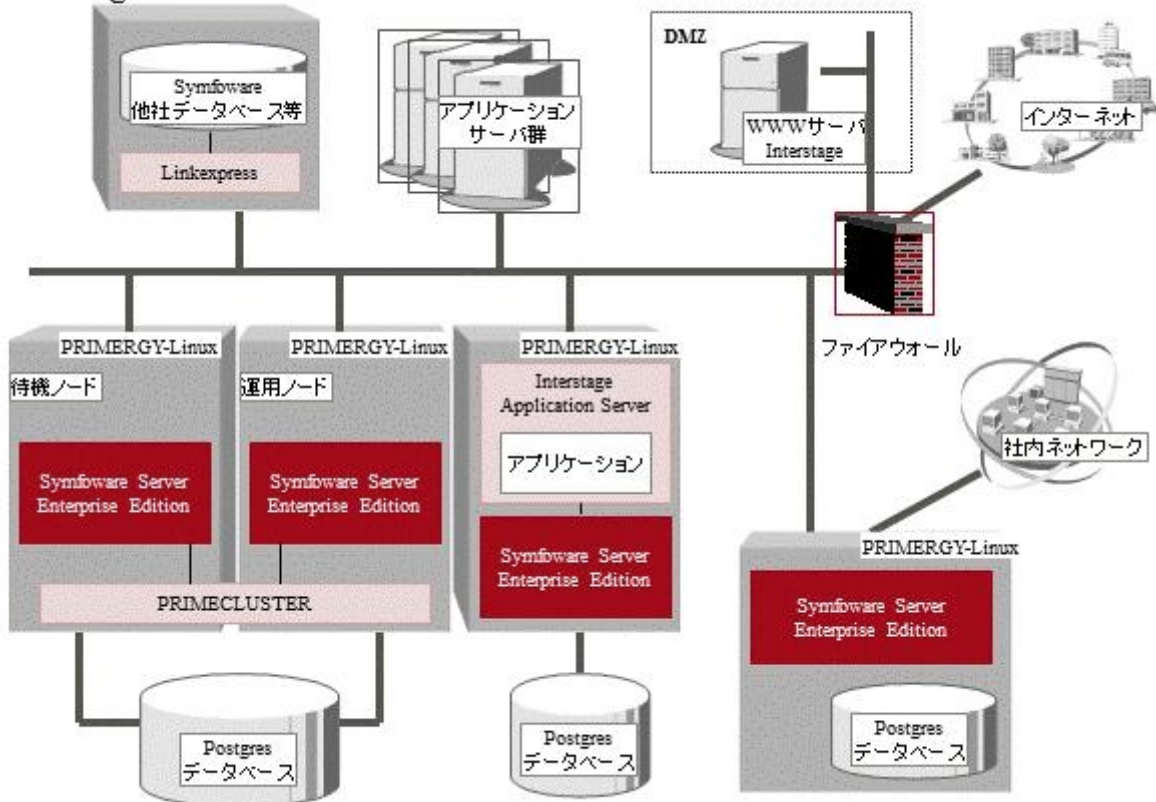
Symfoware
他社データベース等

Linkexpress

アプリケーション
サーバ群

DMZ

WWWサーバ
Interstage

インターネット

ファイアウォール

PRIMERGY-Linux
待機ノード
Symfoware Server
Enterprise Edition

PRIMERGY-Linux
運用ノード
Symfoware Server
Enterprise Edition

PRIMECLUSTER

PRIMERGY-Linux
Interstage
Application Server
アプリケーション
Symfoware Server
Enterprise Edition

社内ネットワーク

PRIMERGY-Linux
Symfoware Server
Enterprise Edition

Postgres
データベース

Postgres
データベース

Postgres
データベース